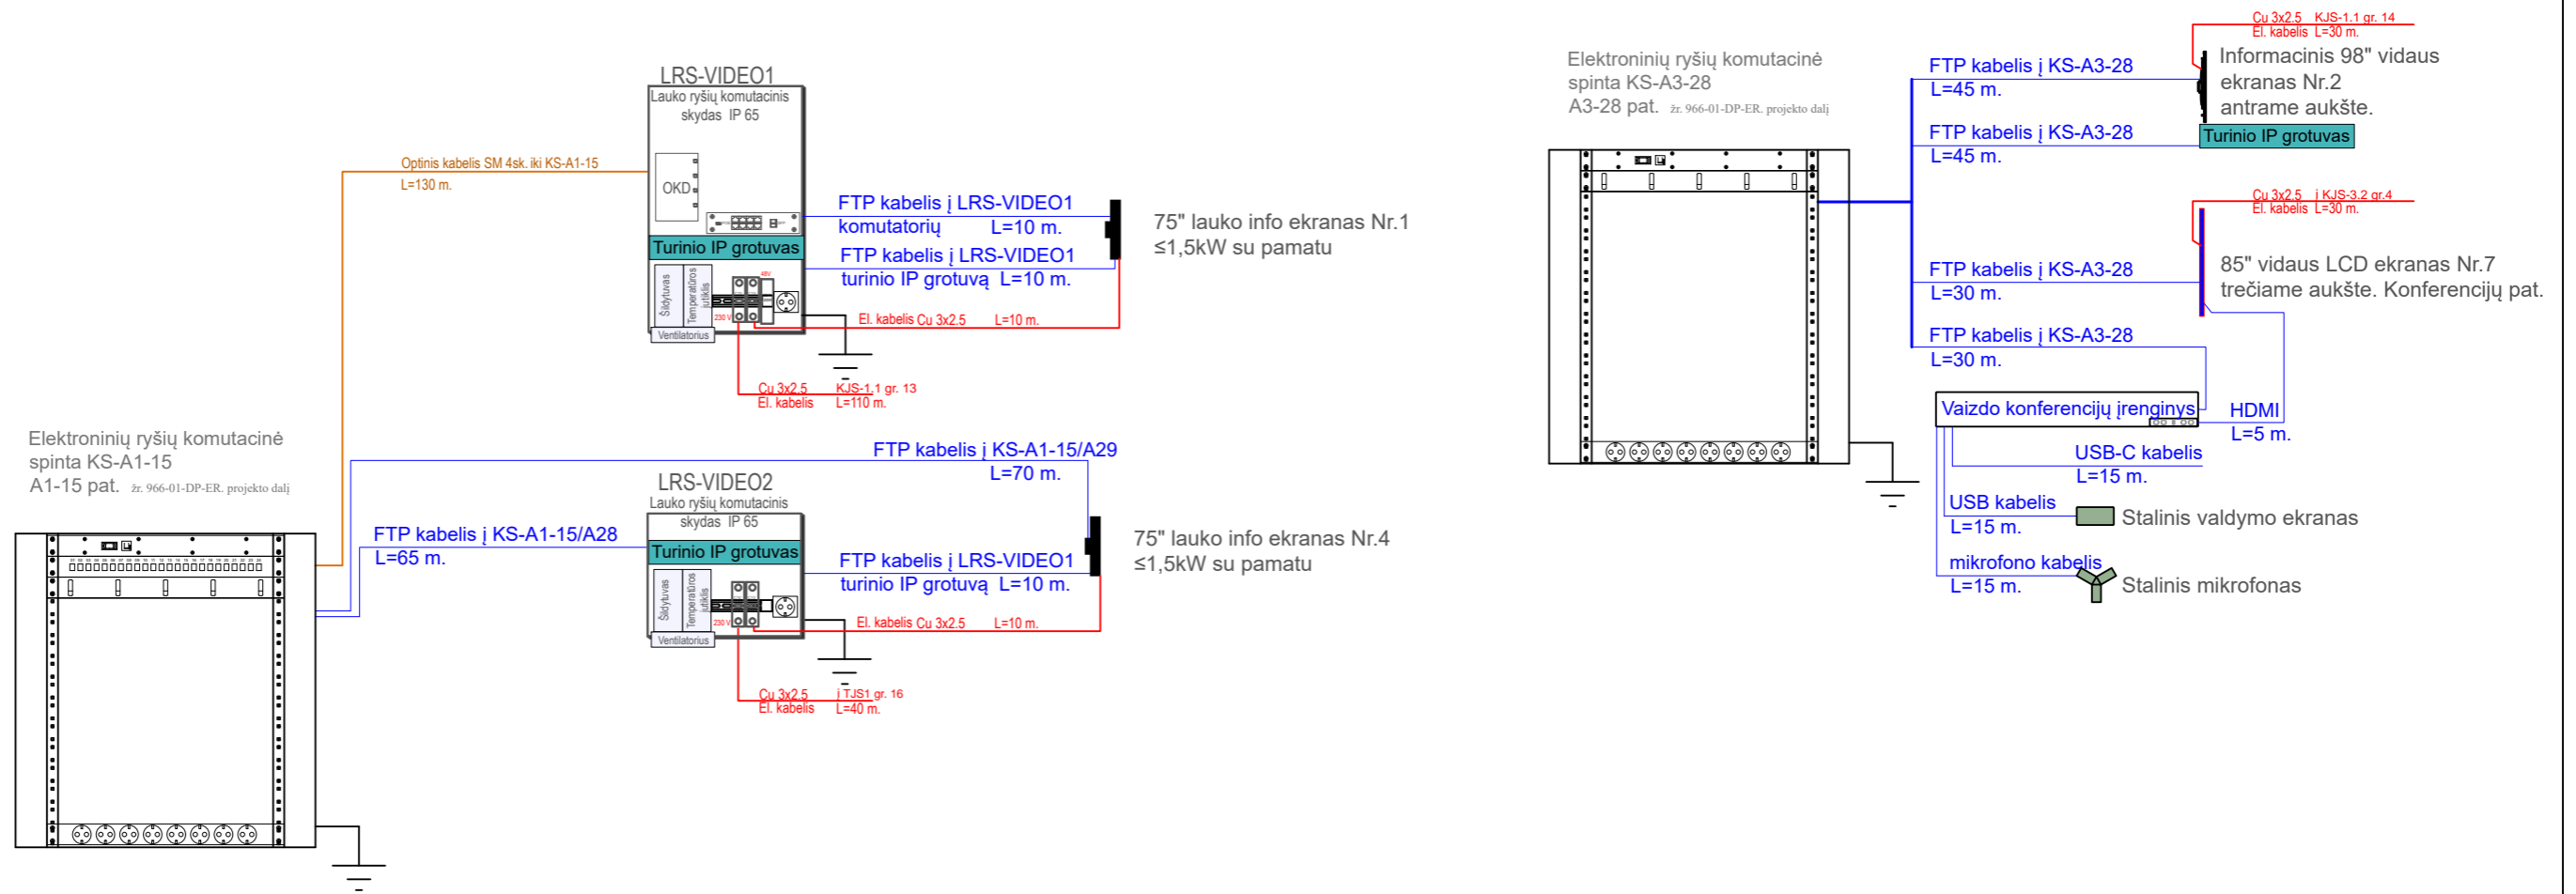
LRS-VIDEO1
Lauko ryšių komutacinis skydas IP 65

OKD

Turinio IP grotuvas

Šildytuvas
Temperatūros jutiklis
Ventiliatorius
48V
230 V

Optinis kabelis SM 4sk. iki KS-A1-15
L=130 m.

FTP kabelis į LRS-VIDEO1 komutatorių L=10 m.
FTP kabelis į LRS-VIDEO1 turinio IP grotuvą L=10 m.

El. kabelis Cu 3x2.5 L=10 m.

Cu 3x2.5 KJS-1.1 gr. 13
El. kabelis L=110 m.

75" lauko info ekranas Nr.1
≤1,5kW su pamatu

Elektroninių ryšių komutacinė spinta KS-A1-15
A1-15 pat. žr. 966-01-DP-ER. projekto dalį

FTP kabelis į KS-A1-15/A29
L=70 m.

LRS-VIDEO2
Lauko ryšių komutacinis skydas IP 65

Turinio IP grotuvas

Šildytuvas
Temperatūros jutiklis
Ventiliatorius
230 V

FTP kabelis į KS-A1-15/A28
L=65 m.

FTP kabelis į LRS-VIDEO1 turinio IP grotuvą L=10 m.

El. kabelis Cu 3x2.5 L=10 m.

Cu 3x2.5 į TJS1 gr. 16
El. kabelis L=40 m.

75" lauko info ekranas Nr.4
≤1,5kW su pamatu

Elektroninių ryšių komutacinė spinta KS-A3-28
A3-28 pat. žr. 966-01-DP-ER. projekto dalį

Cu 3x2.5 KJS-1.1 gr. 14
El. kabelis L=30 m.

FTP kabelis į KS-A3-28
L=45 m.

Informacinis 98" vidaus ekranas Nr.2 antrame aukšte.

FTP kabelis į KS-A3-28
L=45 m.

Turinio IP grotuvas

Cu 3x2.5 į KJS-3.2 gr.4
El. kabelis L=30 m.

FTP kabelis į KS-A3-28
L=30 m.

85" vidaus LCD ekranas Nr.7 trečiame aukšte. Konferencijų pat.

FTP kabelis į KS-A3-28
L=30 m.

Vaizdo konferencijų įrenginys

HDMI
L=5 m.

USB-C kabelis
L=15 m.

USB kabelis
L=15 m.

Stalinis valdymo ekranas

mikrofono kabelis
L=15 m.

Stalinis mikrofonas